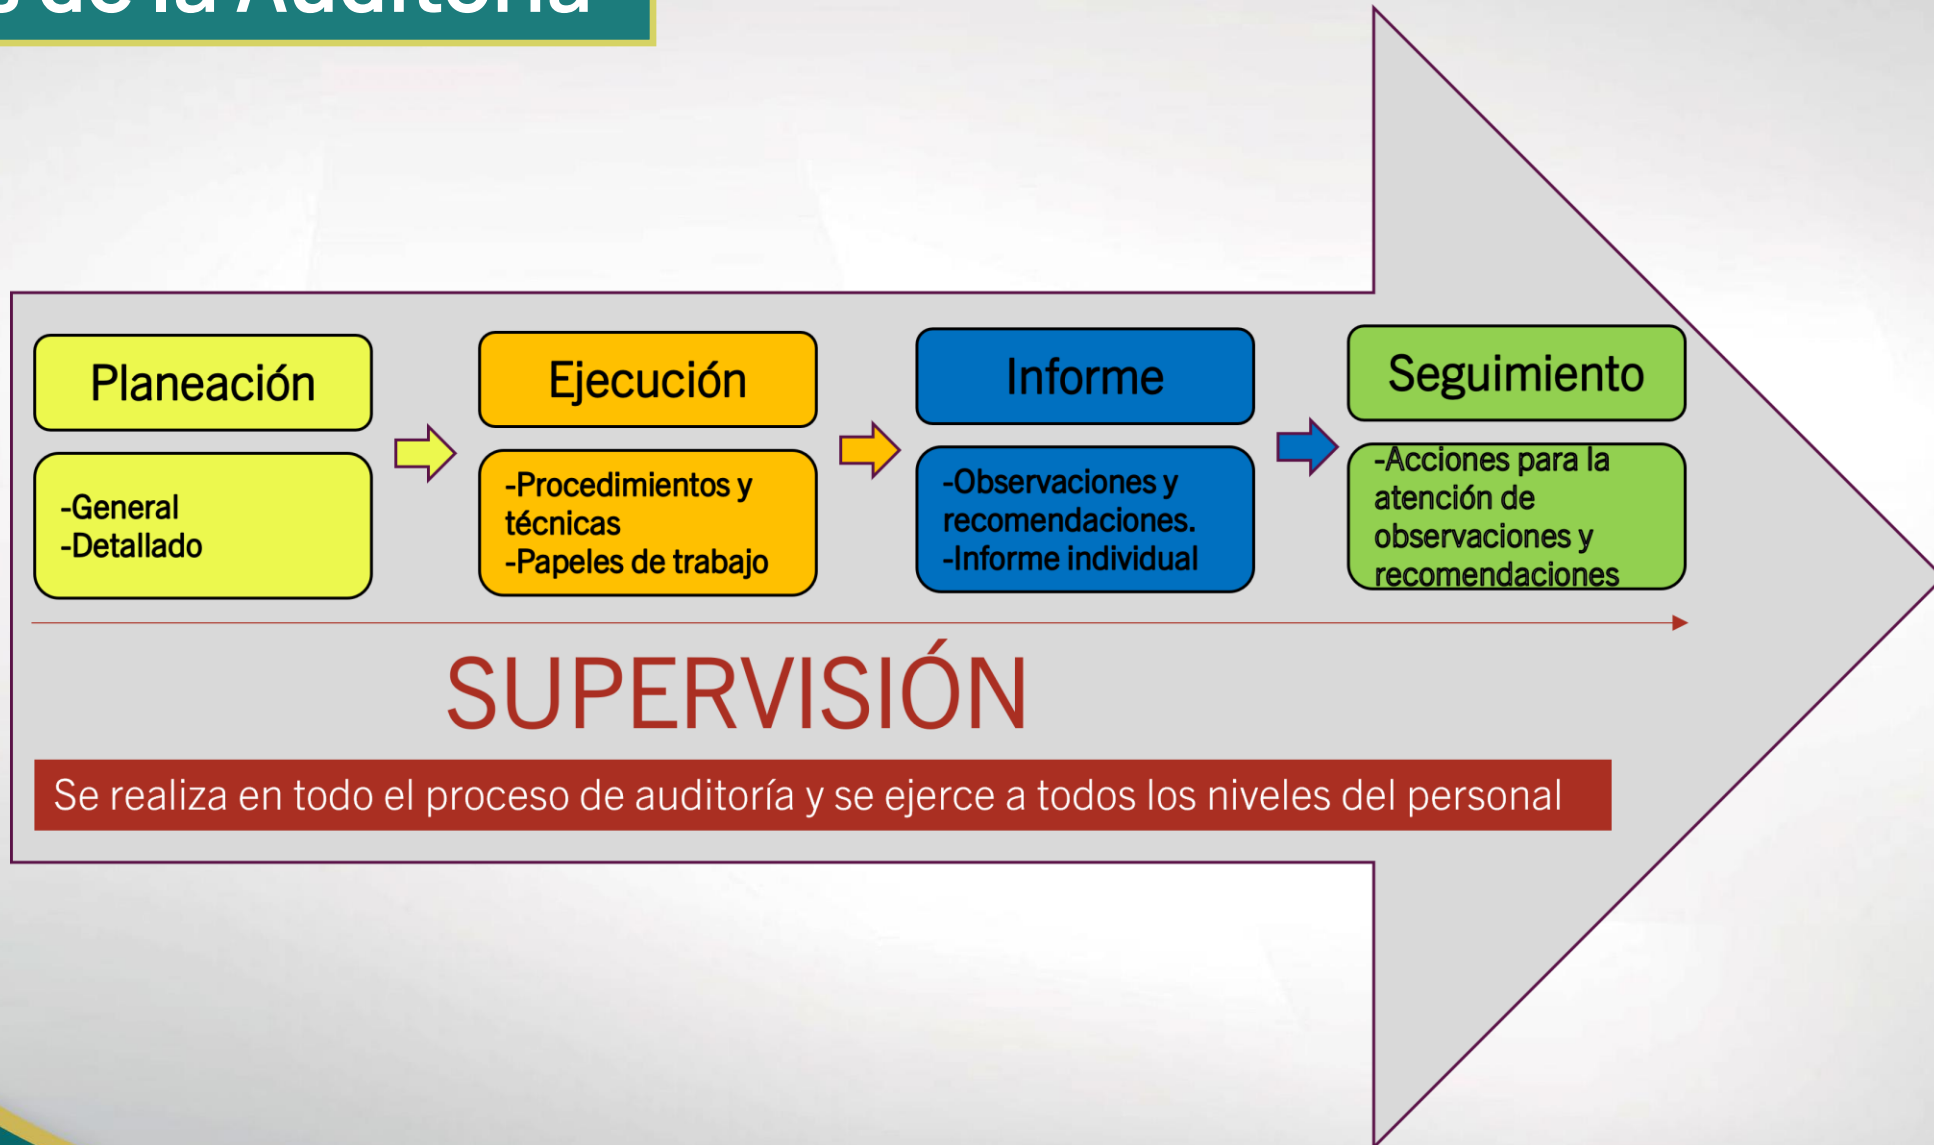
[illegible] de la Auditoría

Planeación

-General
-Detallado

Ejecución

-Procedimientos y técnicas
-Papeles de trabajo

Informe

-Observaciones y recomendaciones.
-Informe individual

Seguimiento

-Acciones para la atención de observaciones y recomendaciones

SUPERVISIÓN

Se realiza en todo el proceso de auditoría y se ejerce a todos los niveles del personal